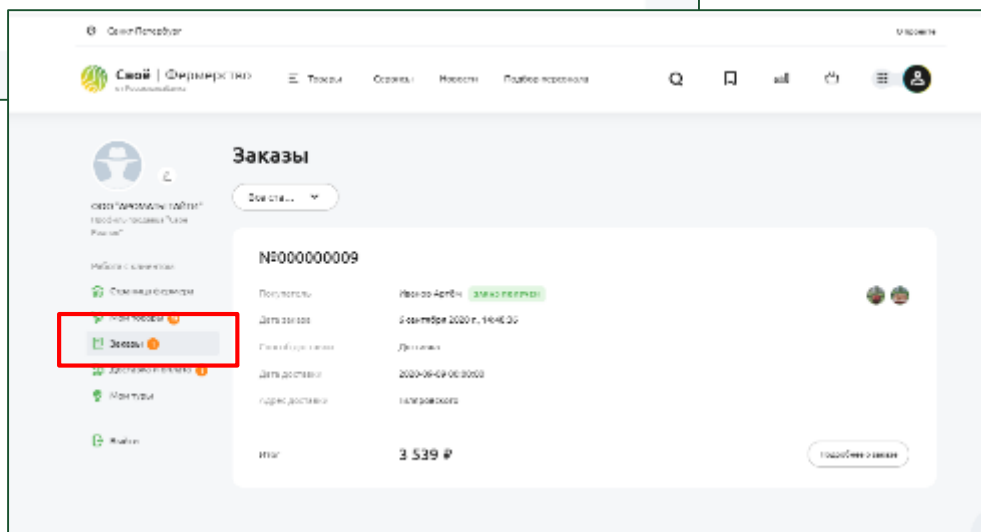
Санкт-Петербург

Свой | Фермерство

Товары Сервисы Новости Подбор персонала

Заказы

Все ста...

№000000009

Покупатель Иванов Артём заказ получен

Дата заказа 5 сентября 2020 г. 14:46:30

Способ получения Доставка

Дата доставки 2020-09-09 00:00:00

Адрес доставки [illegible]

Итог 3 539 ₽

Подробнее о заказе

Работа с клиентами

Страница фермера

Мои товары

Заказы

Монтажи

Выйти